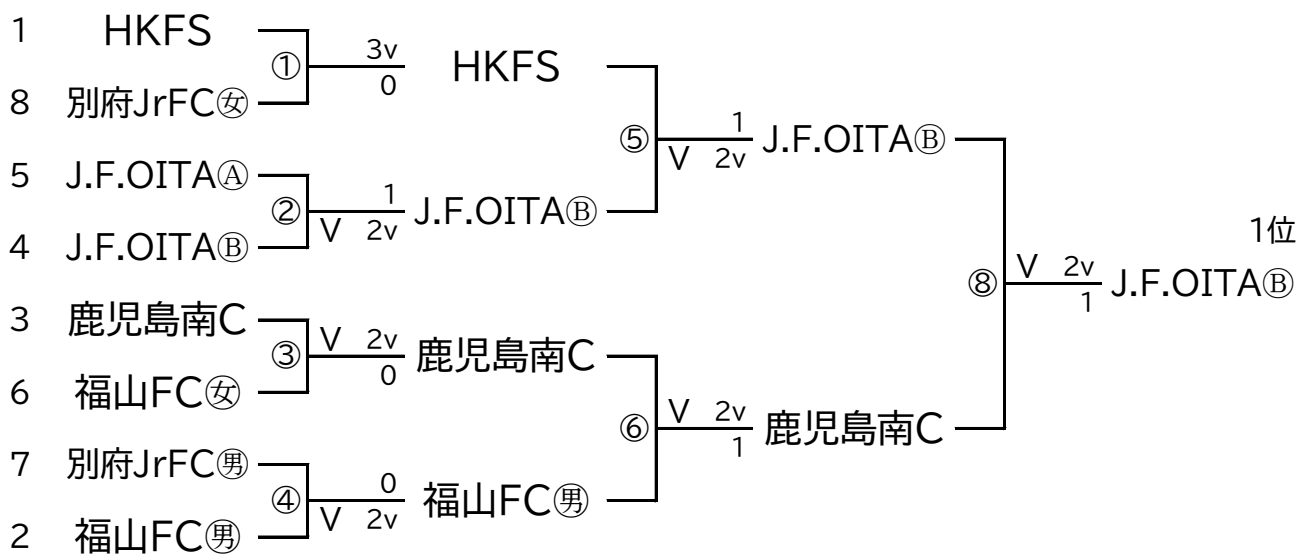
1 HKFS

8 別府JrFC㊛

5 J.F.OITAⒶ

4 J.F.OITAⒷ

3 鹿児島南C

6 福山FC㊛

7 別府JrFC㊚

2 福山FC㊚

① 3v 0 HKFS

② V 1 2v J.F.OITAⒷ

③ V 2v 0 鹿児島南C

④ V 0 2v 福山FC㊚

⑤ V 1 2v J.F.OITAⒷ

⑥ V 2v 1 鹿児島南C

⑧ V 2v 1 J.F.OITAⒷ

1位